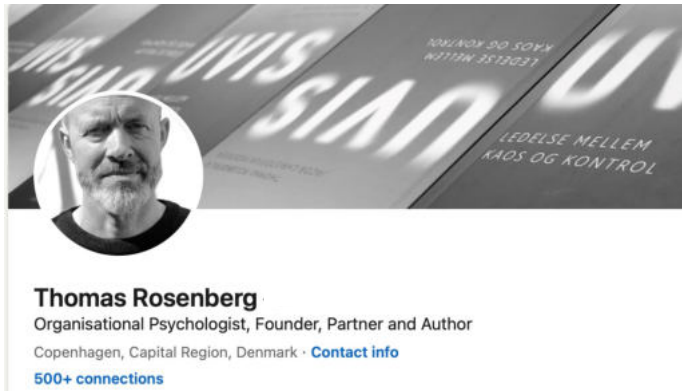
UVIS

LEDELSE MELLEM KAOS OG KONTROL

UVIS

LEDELSE MELLEM KAOS OG KONTROL

UVIS

Thomas Rosenberg

Organisational Psychologist, Founder, Partner and Author

Copenhagen, Capital Region, Denmark · Contact info

500+ connections